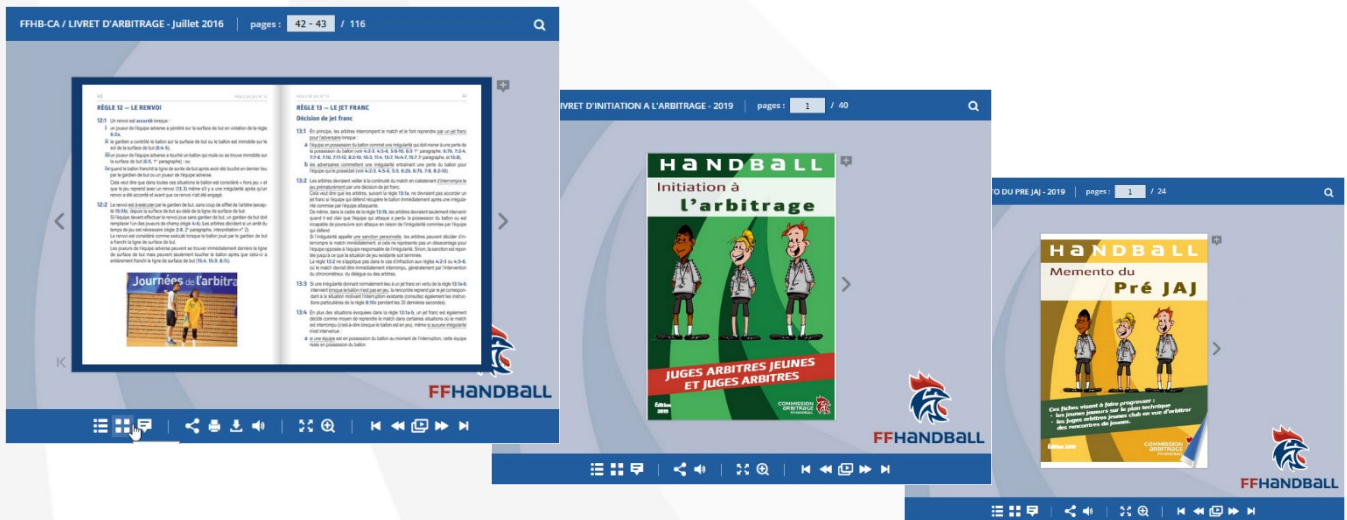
FFHB-CA / LIVRET D'ARBITRAGE - Juillet 2016 pages : 42 - 43 / 116

RÈGLE 12 — LE RENVOI

12:1 Un renvoi est accordé lorsque :

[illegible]

12:2 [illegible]

Journées de l'arbitra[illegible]

RÈGLE 13 — LE JET FRANC

Décision de jet franc

13:1 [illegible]

13:2 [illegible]

13:3 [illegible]

13:4 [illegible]

FFHANDBALL

LIVRET D'INITIATION A L'ARBITRAGE - 2019 pages : 1 / 40

HANDBALL

Initiation à l'arbitrage

JUGES ARBITRES JEUNES ET JUGES ARBITRES

Édition 2019

COMMISSION ARBITRAGE

FFHANDBALL

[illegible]TO DU PRE JAJ - 2019 pages : 1 / 24

HANDBALL

Memento du Pré JAJ

Ces fiches visent à faire progresser :
- les jeunes joueurs sur le plan technique
- les juges arbitres jeunes club en vue d'arbitrer des rencontres de jeunes.

Édition 2019

COMMISSION ARBITRAGE

FFHANDBALL